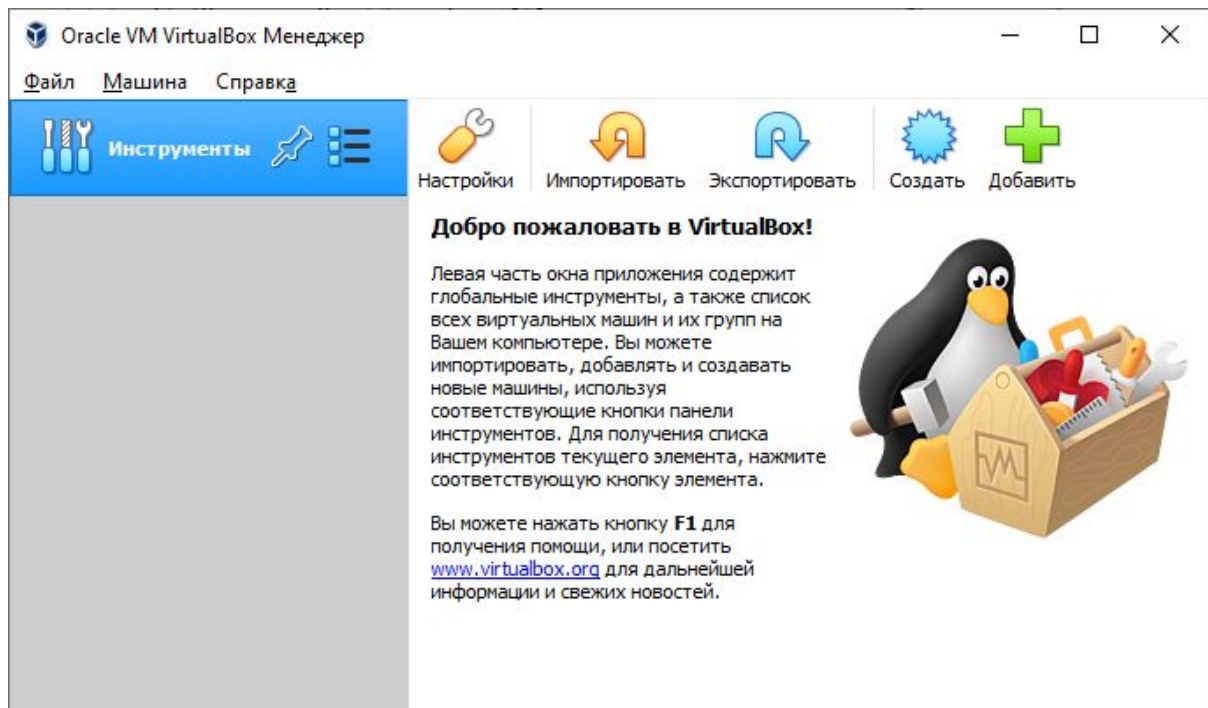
Oracle VM VirtualBox Менеджер

Файл Машина Справка

Инструменты

Настройки Импортировать Экспортировать Создать Добавить

**Добро пожаловать в VirtualBox!**

Левая часть окна приложения содержит глобальные инструменты, а также список всех виртуальных машин и их групп на Вашем компьютере. Вы можете импортировать, добавлять и создавать новые машины, используя соответствующие кнопки панели инструментов. Для получения списка инструментов текущего элемента, нажмите соответствующую кнопку элемента.

Вы можете нажать кнопку **F1** для получения помощи, или посетить www.virtualbox.org для дальнейшей информации и свежих новостей.